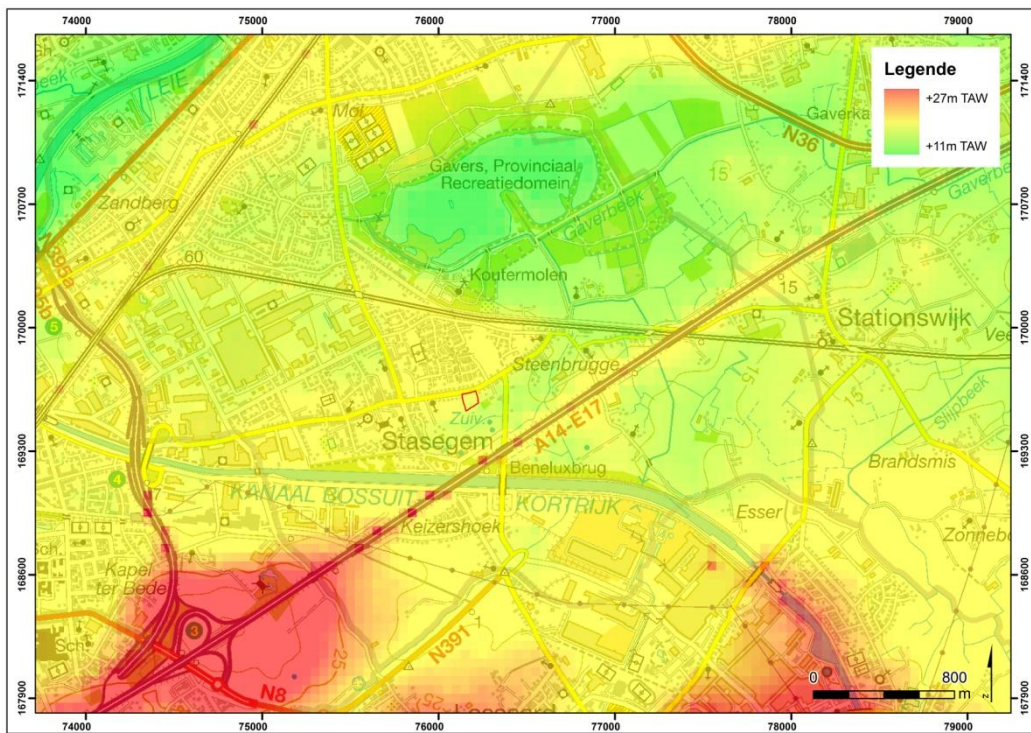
74000
75000
76000
77000
78000
79000

171400
170700
170000
169300
168600
167900

171400
170700
170000
169300
168600
167900

Legende
+27m TAW
+11m TAW

LEIE
Mol
Gavers, Provinciaal Recreatiedomein
Gaverka
N36
Gaverbeek
Gaverbeek
15
Zandberg
60
Koutermolen
15
Stationswijk
5
Steenbrugge
Zuiv.
Stasegem
A14-E17
Beneluxbrug
Slijpbeek
Brandsmis
4
KANAAL BOSSUIT - KORTRIJK
Keizershoek
Esser
Zonnebe
Sch.
Kapel ter Bede
3
Sch.
25
N391
N8
0
800
m
N

74000
75000
76000
77000
78000
79000